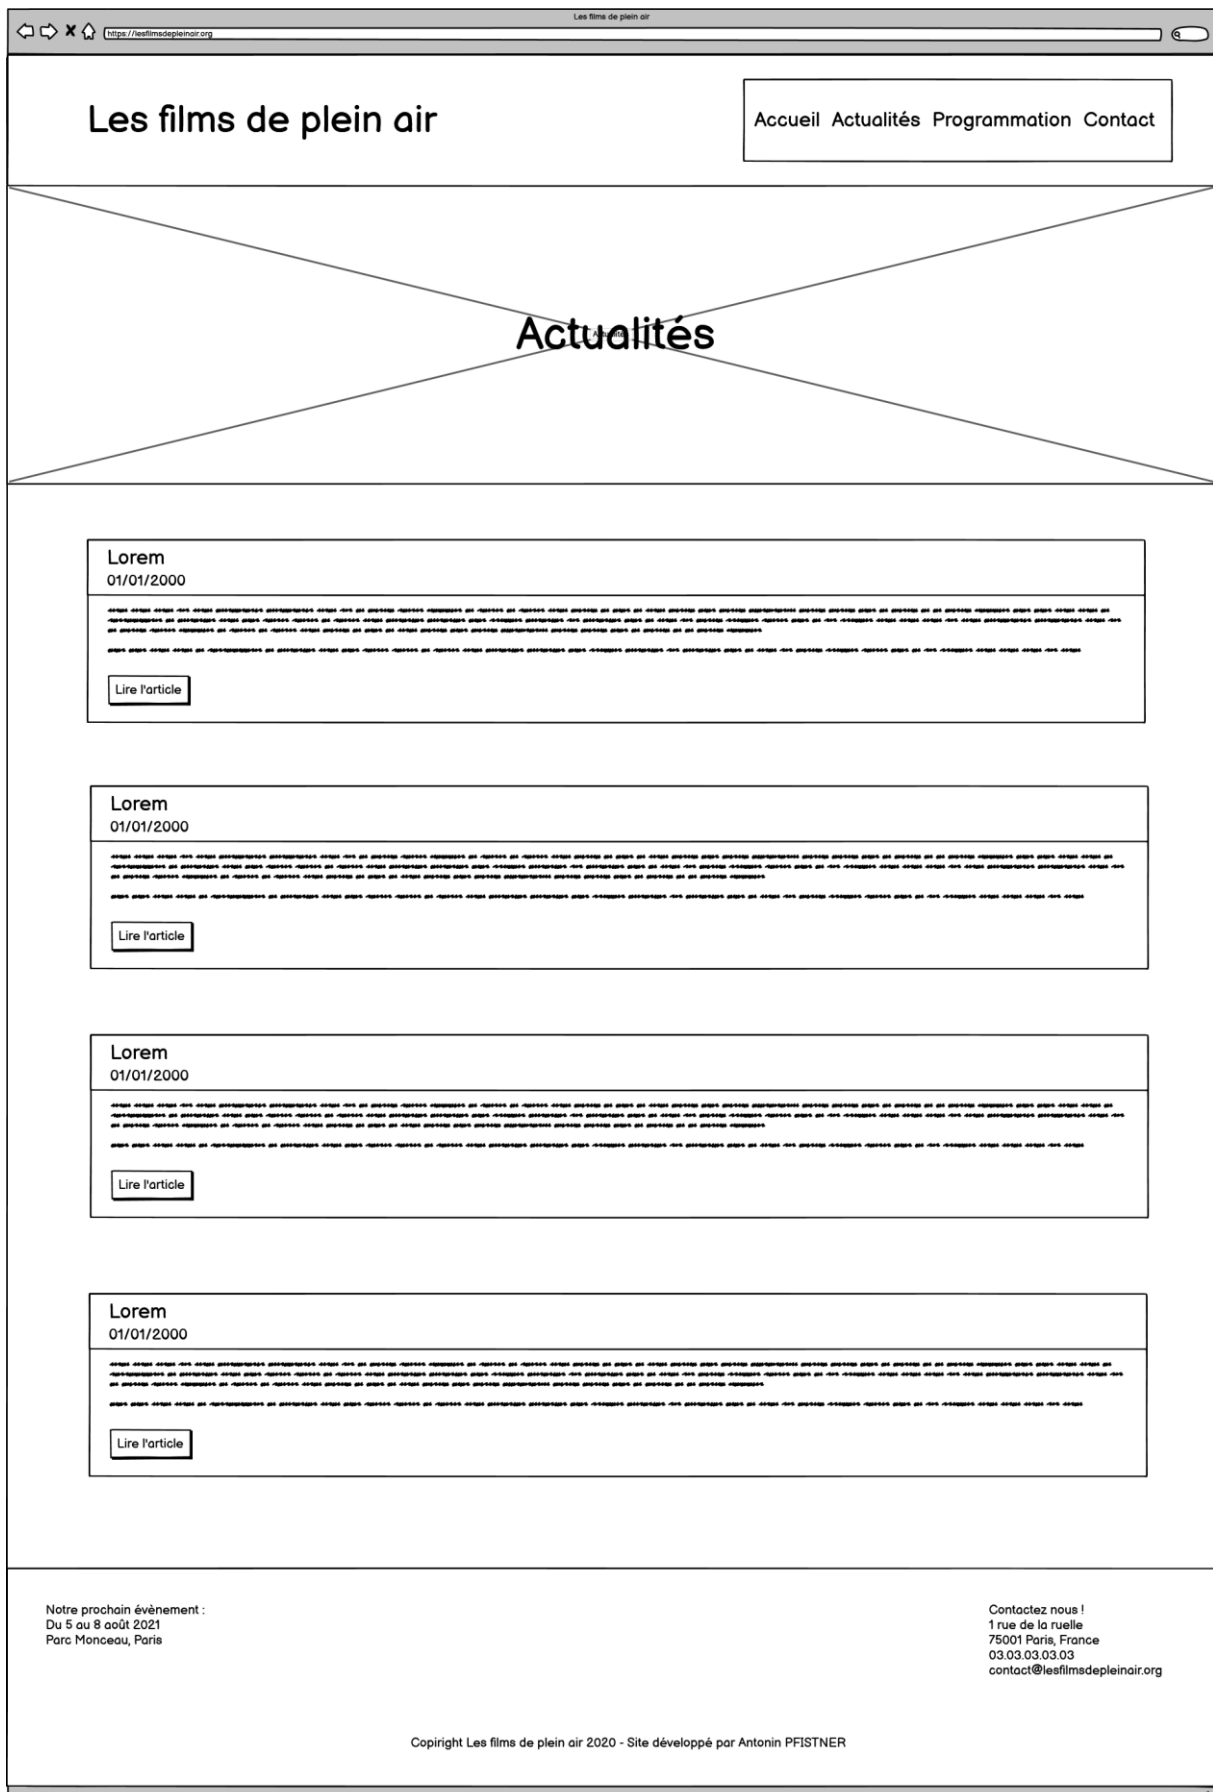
Les films de plein air

https://lesfilmsdepleinair.org

Les films de plein air

Accueil Actualités Programmation Contact

Actualités

Lorem
01/01/2000

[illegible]

Lire l'article

Lorem
01/01/2000

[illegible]

Lire l'article

Lorem
01/01/2000

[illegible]

Lire l'article

Lorem
01/01/2000

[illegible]

Lire l'article

Notre prochain évènement :
Du 5 au 8 août 2021
Parc Monceau, Paris

Contactez nous !
1 rue de la ruelle
75001 Paris, France
03.03.03.03.03
contact@lesfilmsdepleinair.org

Copiright Les films de plein air 2020 - Site développé par Antonin PFISTNER